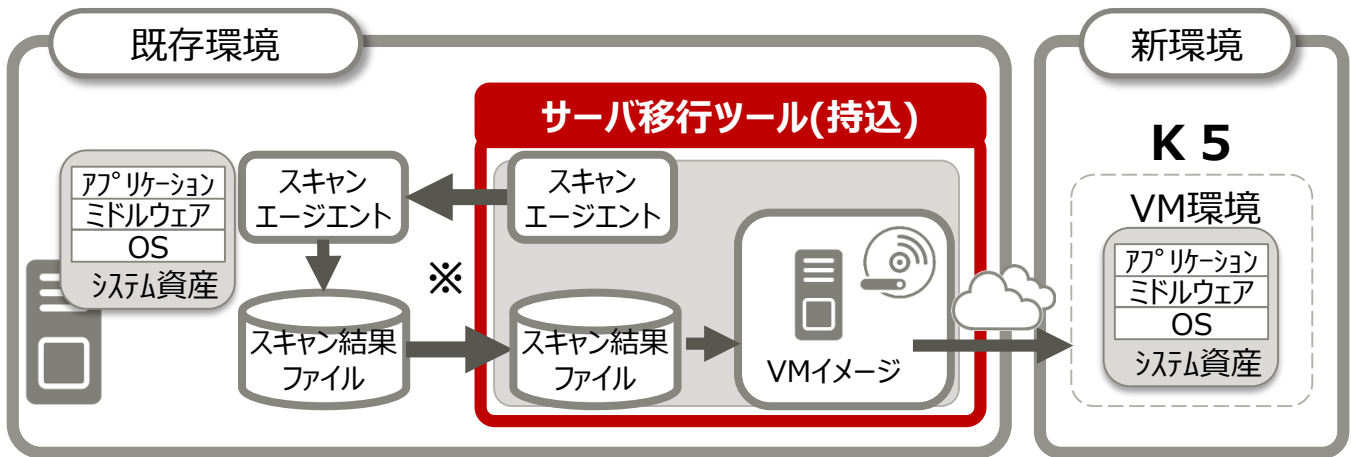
既存環境

アプリケーション
ミドルウェア
OS
システム資産

スキャン
エージェント

スキャン結果
ファイル

※

サーバ移行ツール(持込)

スキャン
エージェント

スキャン結果
ファイル

VMイメージ

新環境

K 5

VM環境

アプリケーション
ミドルウェア
OS
システム資産